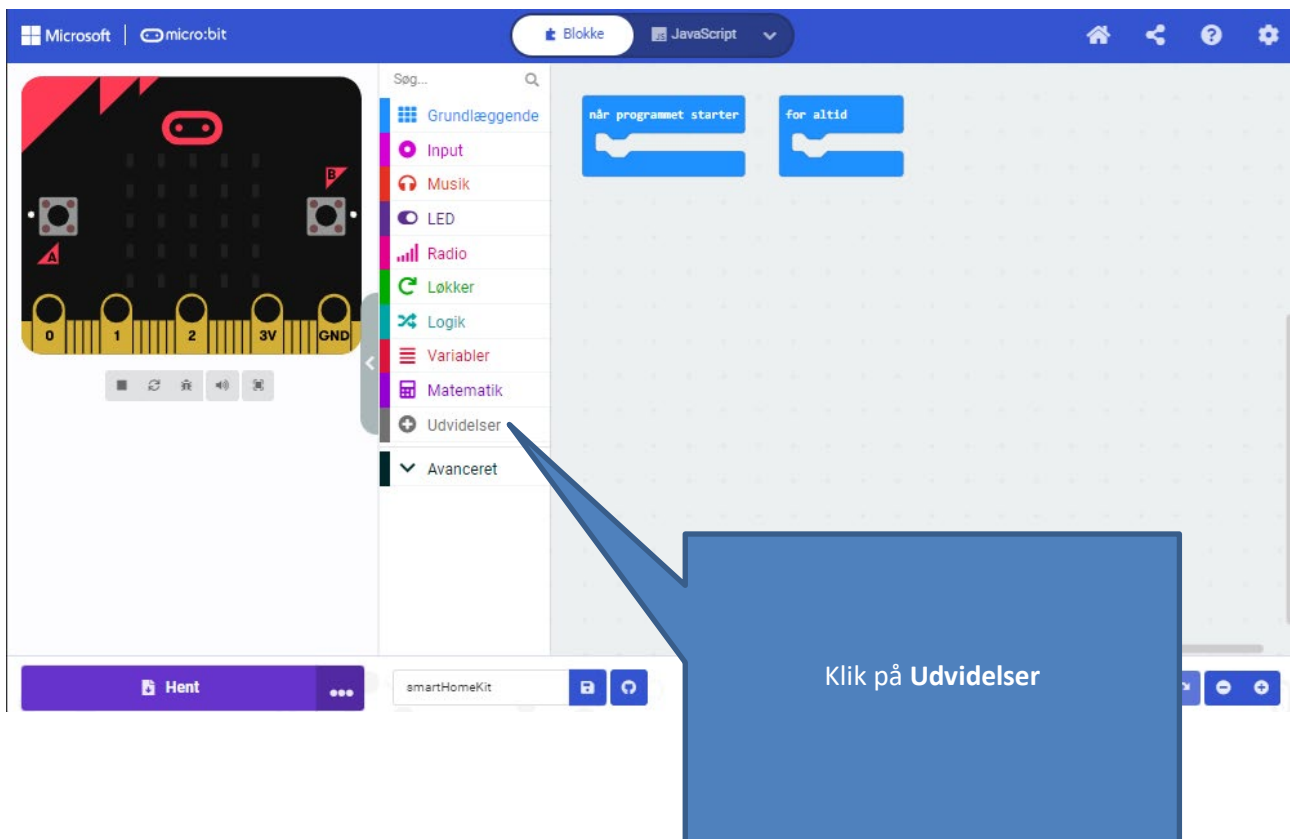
Microsoft | micro:bit

Blokke
JavaScript

B
A
0
1
2
3V
GND

Søg...
Grundlæggende
Input
Musik
LED
Radio
Løkker
Logik
Variabler
Matematik
Udvidelser
Avanceret

når programmet starter
for altid

Hent
•••
smartHomeKit

Klik på **Udvidelser**